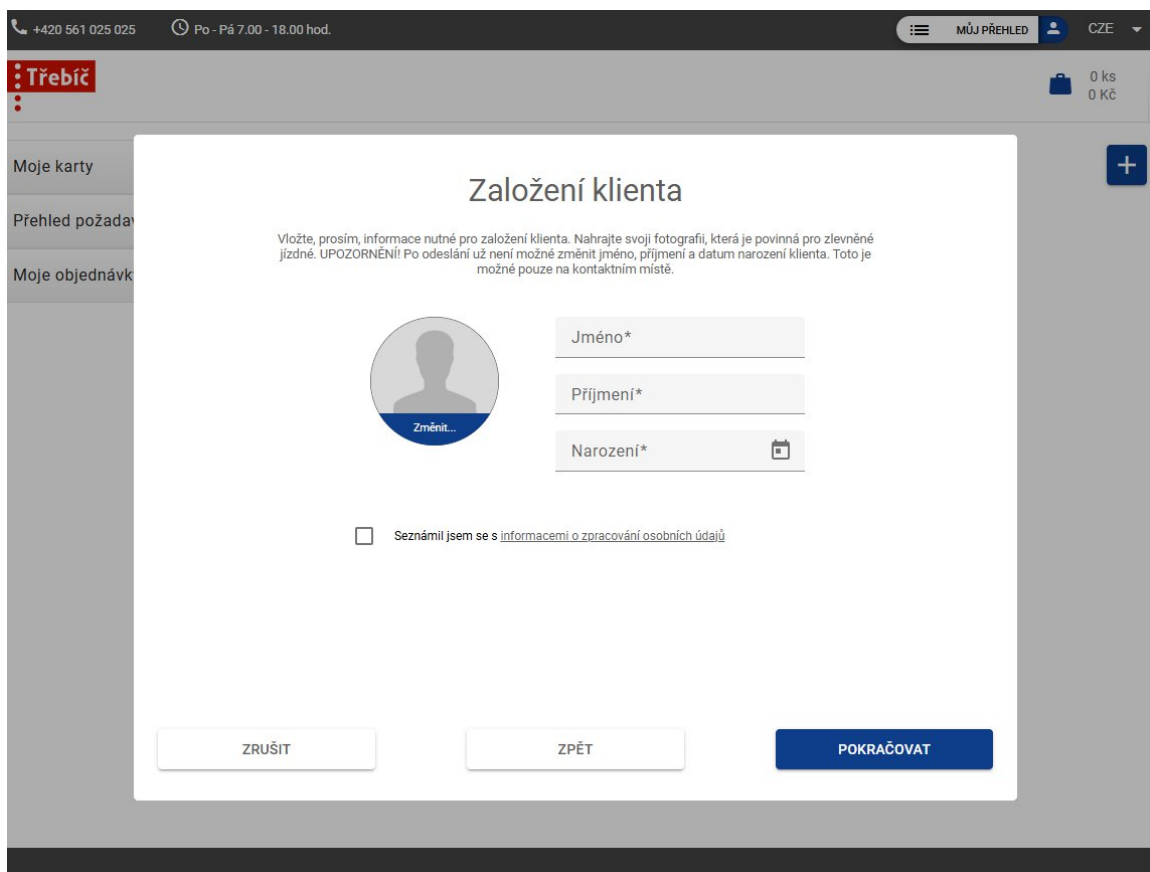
+420 561 025 025 Po - Pá 7.00 - 18.00 hod.

MŮJ PŘEHLED CZE

Třebíč

0 ks
0 Kč

Moje karty

Přehled požadav

Moje objednávk

+

Založení klienta

Vložte, prosím, informace nutné pro založení klienta. Nahrajte svoji fotografii, která je povinná pro zlevněné jízdné. UPOZORNĚNÍ! Po odeslání už není možné změnit jméno, příjmení a datum narození klienta. Toto je možné pouze na kontaktním místě.

Změnit...

Jméno*

Příjmení*

Narození*

Seznámil jsem se s informacemi o zpracování osobních údajů

ZRUŠIT

ZPĚT

POKRAČOVAT